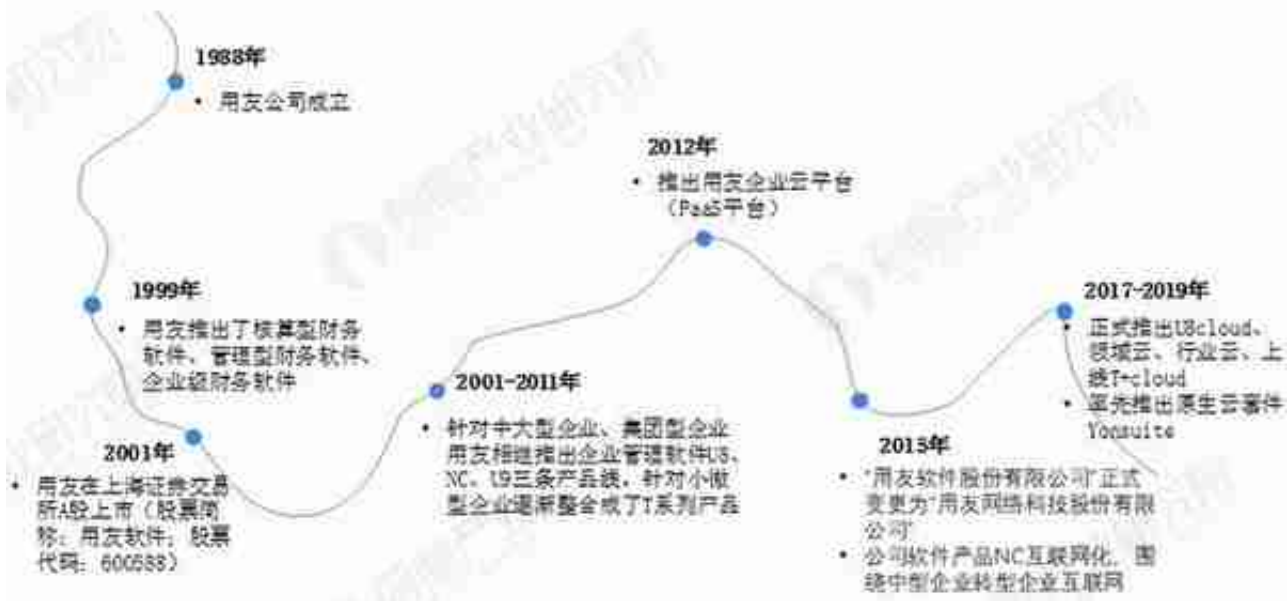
1988年

• 用友公司成立

1999年

• 用友推出了核算型财务软件、管理型财务软件、企业级财务软件

2001年

• 用友在上海证券交易所A股上市（股票简称：用友软件，股票代码：600588）

2001-2011年

• 针对中大型企业、集团型企业用友相继推出企业管理软件U8、NC、U9三条产品线，针对小微型企业逐渐整合成了T系列产品

2012年

• 推出用友企业云平台（PaaS平台）

2015年

• "用友软件股份有限公司"正式变更为"用友网络科技股份有限公司"

• 公司软件产品NC互联网化，围绕中型企业转型企业互联网

2017-2019年

• 正式推出U8cloud、领域云、行业云、上线T+cloud

• 率先推出原生云套件Yonsuite